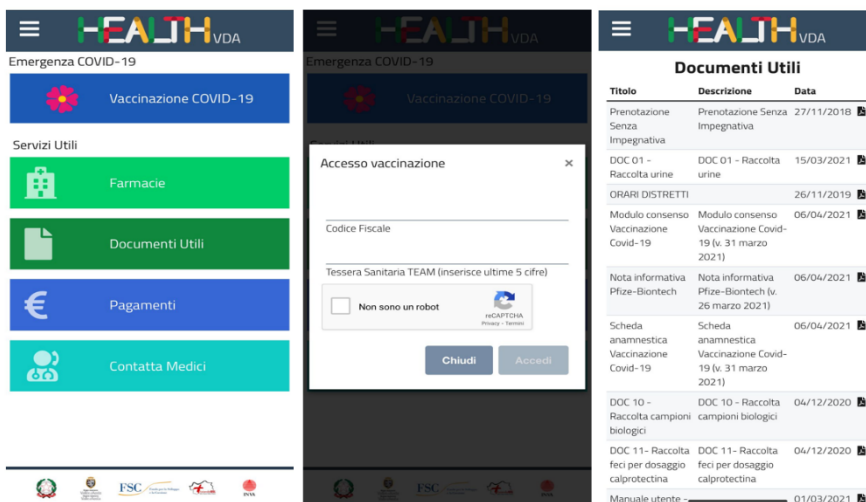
HEALTH VDA

Emergenza COVID-19

Vaccinazione COVID-19

Servizi Utili

Farmacie

Documenti Utili

Pagamenti

Contatta Medici

FSC

HEALTH VDA

Emergenza COVID-19

Vaccinazione COVID-19

Servizi Utili

Accesso vaccinazione ×

Codice Fiscale

Tessera Sanitaria TEAM (inserisce ultime 5 cifre)

Non sono un robot

reCAPTCHA
Privacy - Termini

Chiudi

Accedi

FSC

HEALTH VDA

Documenti Utili

| Titolo | Descrizione | Data |
|---|---|---|
| Prenotazione Senza Impegnativa | Prenotazione Senza Impegnativa | 27/11/2018 |
| DOC 01 - Raccolta urine | DOC 01 - Raccolta urine | 15/03/2021 |
| ORARI DISTRETTI | | 26/11/2019 |
| Modulo consenso Vaccinazione Covid-19 | Modulo consenso Vaccinazione Covid-19 (v. 31 marzo 2021) | 06/04/2021 |
| Nota informativa Pfize-Biontech | Nota informativa Pfize-Biontech (v. 26 marzo 2021) | 06/04/2021 |
| Scheda anamnestica Vaccinazione Covid-19 | Scheda anamnestica Vaccinazione Covid-19 (v. 31 marzo 2021) | 06/04/2021 |
| DOC 10 - Raccolta campioni biologici | DOC 10 - Raccolta campioni biologici | 04/12/2020 |
| DOC 11- Raccolta feci per dosaggio calprotectina | DOC 11- Raccolta feci per dosaggio calprotectina | 04/12/2020 |
| Manuale utente - | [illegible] | 01/03/2021 |